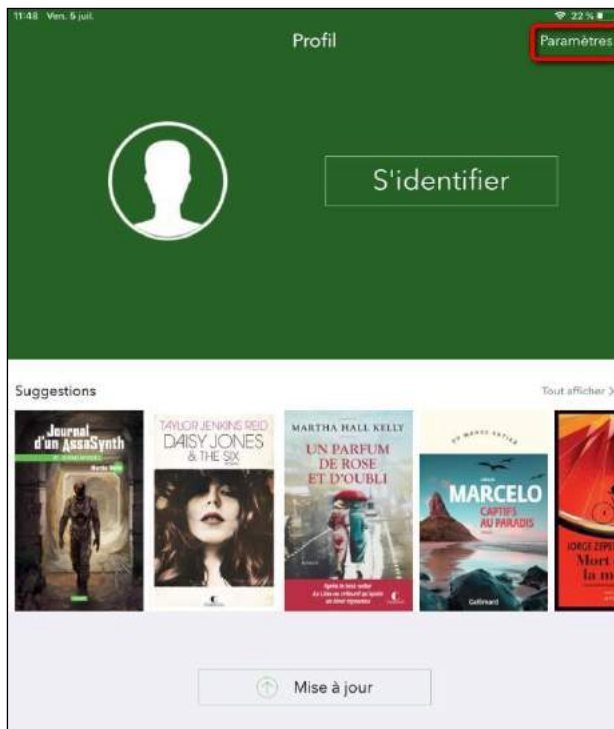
11:48 Ven. 5 juil.

22 %

Profil

Paramètres

S'identifier

Suggestions

Tout afficher >

Journal d'un AssaSynth

Martha Wells

TAYLOR JENKINS REID

DAISY JONES & THE SIX

MARTHA HALL KELLY

UN PARFUM DE ROSE ET D'OUBLI

MARCELO

CAPTIFS AU PARADIS

Gallimard

JORGE ZEPEDA

Mort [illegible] la m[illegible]

Mise à jour